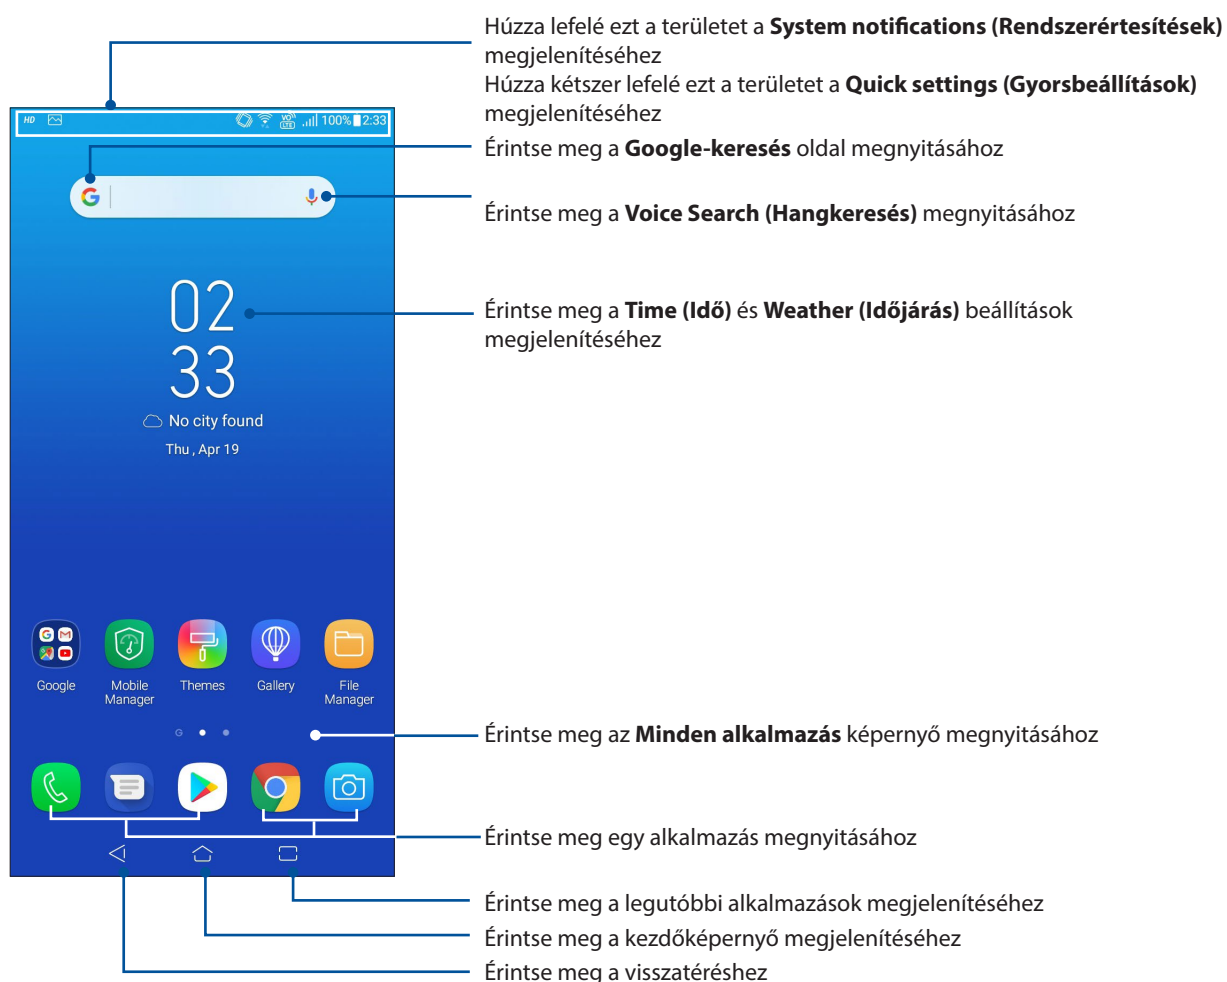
Húzza lefelé ezt a területet a **System notifications (Rendszerértesítések)** megjelenítéséhez
Húzza kétszer lefelé ezt a területet a **Quick settings (Gyorsbeállítások)** megjelenítéséhez

HD 100% 2:33

Érintse meg a **Google-keresés** oldal megnyitásához

Érintse meg a **Voice Search (Hangkeresés)** megnyitásához

02
33
No city found
Thu , Apr 19

Érintse meg a **Time (Idő)** és **Weather (Időjárás)** beállítások megjelenítéséhez

Google
Mobile Manager
Themes
Gallery
File Manager

Érintse meg az **Minden alkalmazás** képernyő megnyitásához

Érintse meg egy alkalmazás megnyitásához

Érintse meg a legutóbbi alkalmazások megjelenítéséhez

Érintse meg a kezdőképernyő megjelenítéséhez

Érintse meg a visszatéréshez